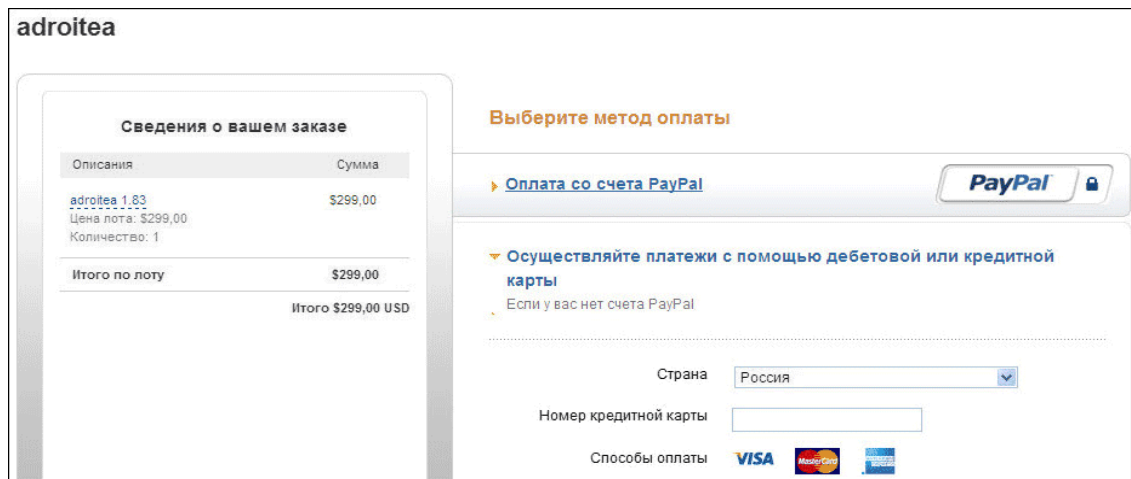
adroitea

Сведения о вашем заказе

| Описания | Сумма |
|---|---|
| adroitea 1.83<br>Цена лота: $299,00<br>Количество: 1 | $299,00 |
| Итого по лоту | $299,00 |

Итого $299,00 USD

Выберите метод оплаты

Оплата со счета PayPal

PayPal

Осуществляйте платежи с помощью дебетовой или кредитной карты

Если у вас нет счета PayPal

Страна Россия

Номер кредитной карты

Способы оплаты VISA MasterCard